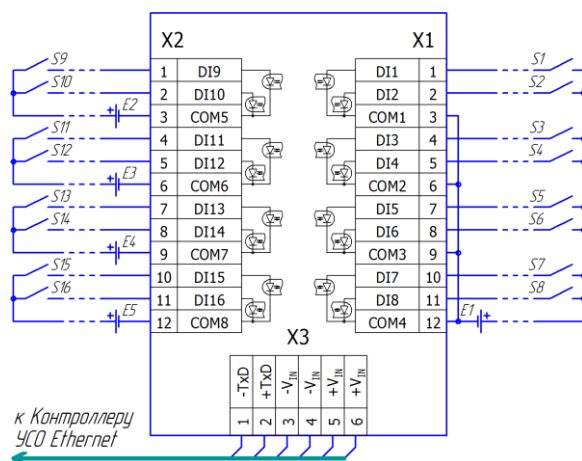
X2

X1

S9
S10
E2
S11
S12
E3
S13
S14
E4
S15
S16
E5

| 1 | DI9 |
|---|---|
| 2 | DI10 |
| 3 | COM5 |
| 4 | DI11 |
| 5 | DI12 |
| 6 | COM6 |
| 7 | DI13 |
| 8 | DI14 |
| 9 | COM7 |
| 10 | DI15 |
| 11 | DI16 |
| 12 | COM8 |

| DI1 | 1 |
|---|---|
| DI2 | 2 |
| COM1 | 3 |
| DI3 | 4 |
| DI4 | 5 |
| COM2 | 6 |
| DI5 | 7 |
| DI6 | 8 |
| COM3 | 9 |
| DI7 | 10 |
| DI8 | 11 |
| COM4 | 12 |

S1
S2
S3
S4
S5
S6
S7
S8
E1

X3

| -TxD | +TxD | $-V_{IN}$ | $-V_{IN}$ | $+V_{IN}$ | $+V_{IN}$ |
|---|---|---|---|---|---|
| 1 | 2 | 3 | 4 | 5 | 6 |

к Контроллеру
УСО Ethernet